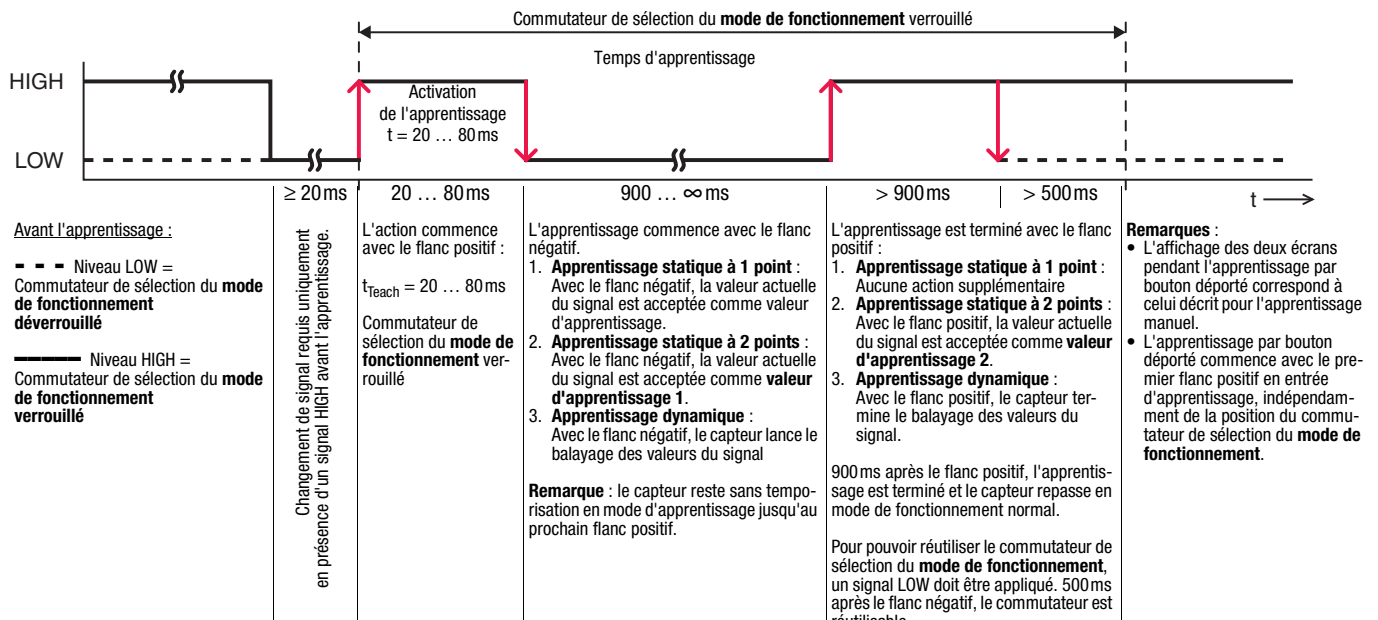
Commutateur de sélection du **mode de fonctionnement** verrouillé

Temps d'apprentissage

HIGH

LOW

Activation de l'apprentissage t = 20 … 80 ms

≥ 20 ms | 20 … 80 ms | 900 … ∞ ms | > 900 ms | > 500 ms

t

Avant l'apprentissage :

Niveau LOW = Commutateur de sélection du **mode de fonctionnement déverrouillé**

Niveau HIGH = Commutateur de sélection du **mode de fonctionnement verrouillé**

Changement de signal requis uniquement en présence d'un signal HIGH avant l'apprentissage.

L'action commence avec le flanc positif :

$t_{Teach}$ = 20 … 80 ms

Commutateur de sélection du **mode de fonctionnement** verrouillé

L'apprentissage commence avec le flanc négatif.
1. **Apprentissage statique à 1 point** : Avec le flanc négatif, la valeur actuelle du signal est acceptée comme valeur d'apprentissage.
2. **Apprentissage statique à 2 points** : Avec le flanc négatif, la valeur actuelle du signal est acceptée comme **valeur d'apprentissage 1**.
3. **Apprentissage dynamique** : Avec le flanc négatif, le capteur lance le balayage des valeurs du signal

**Remarque** : le capteur reste sans temporisation en mode d'apprentissage jusqu'au prochain flanc positif.

L'apprentissage est terminé avec le flanc positif :
1. **Apprentissage statique à 1 point** : Aucune action supplémentaire
2. **Apprentissage statique à 2 points** : Avec le flanc positif, la valeur actuelle du signal est acceptée comme **valeur d'apprentissage 2**.
3. **Apprentissage dynamique** : Avec le flanc positif, le capteur termine le balayage des valeurs du signal.

900 ms après le flanc positif, l'apprentissage est terminé et le capteur repasse en mode de fonctionnement normal.

Pour pouvoir réutiliser le commutateur de sélection du **mode de fonctionnement**, un signal LOW doit être appliqué. 500 ms après le flanc négatif, le commutateur est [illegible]

**Remarques** :
• L'affichage des deux écrans pendant l'apprentissage par bouton déporté correspond à celui décrit pour l'apprentissage manuel.
• L'apprentissage par bouton déporté commence avec le premier flanc positif en entrée d'apprentissage, indépendamment de la position du commutateur de sélection du **mode de fonctionnement**.